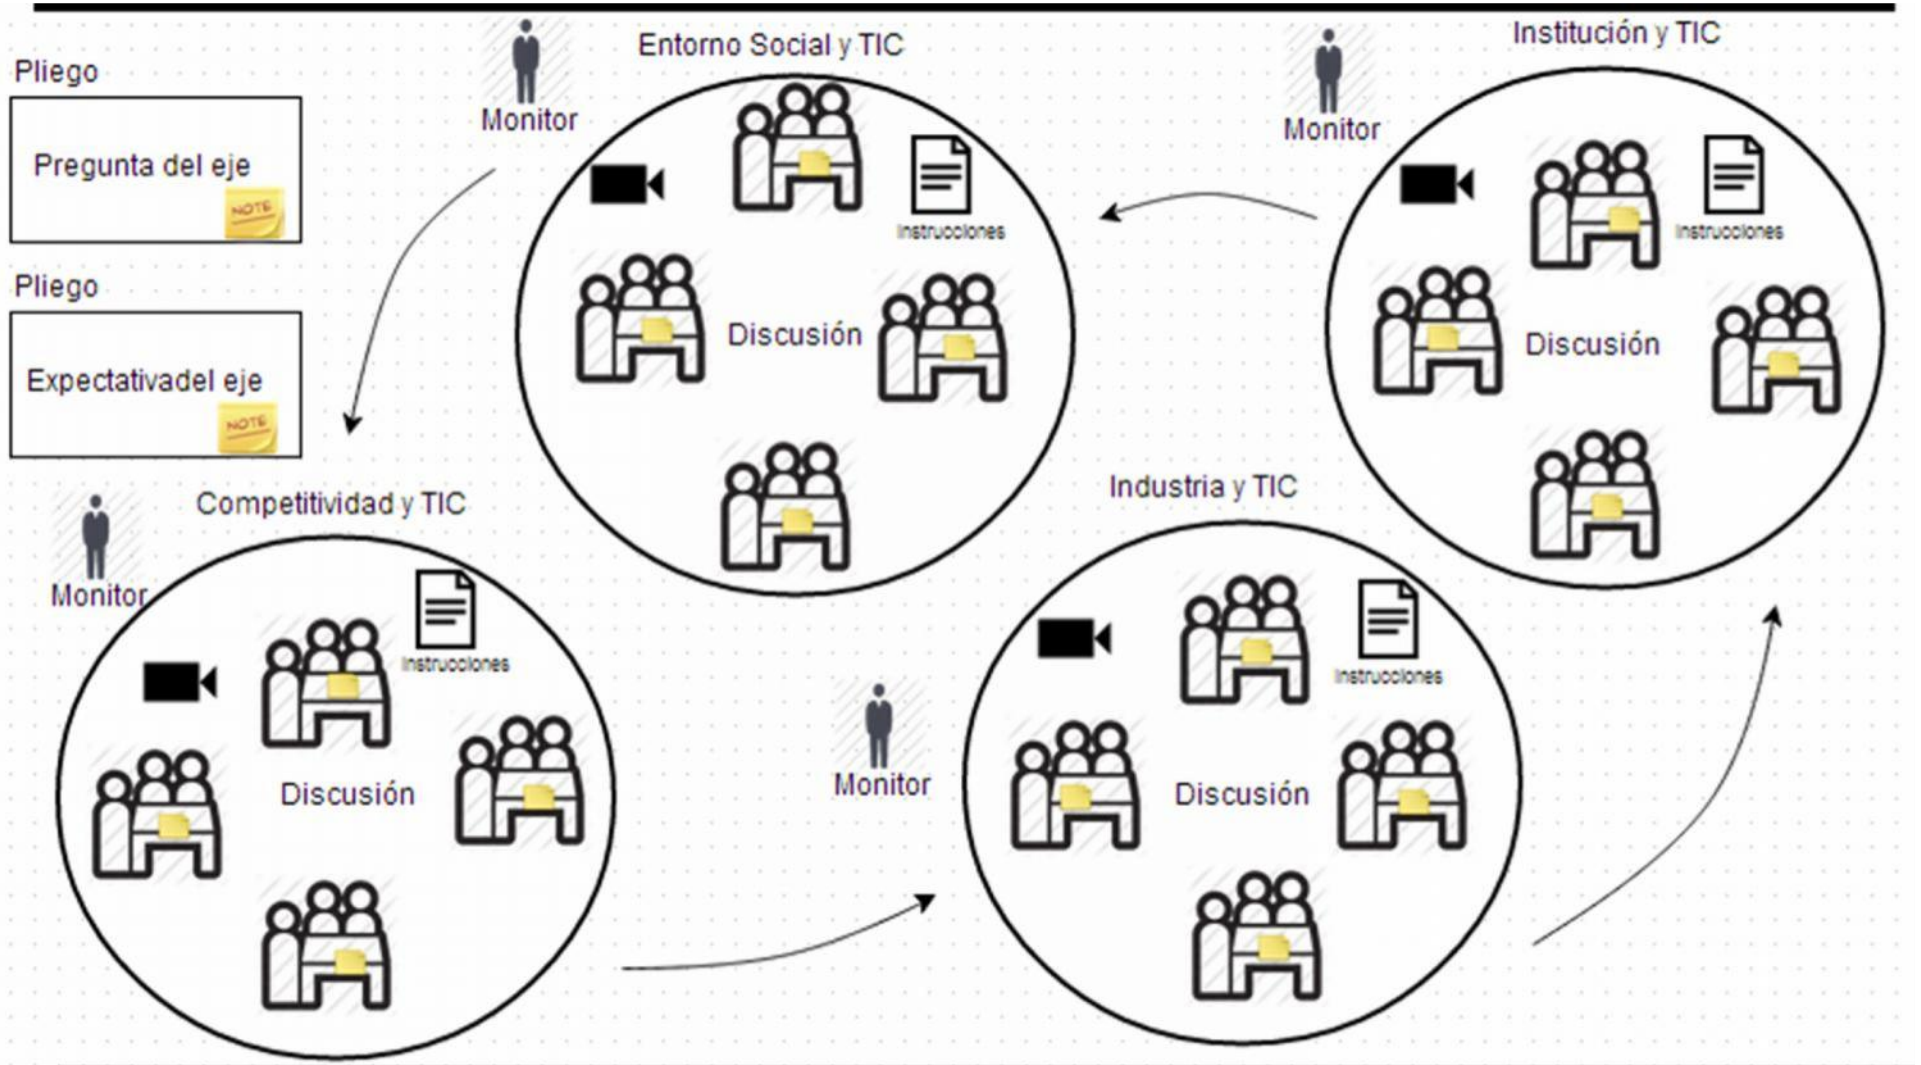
Pliego

Pregunta del eje

NOTE

Pliego

Expectativadel eje

NOTE

Monitor

Entorno Social y TIC

Instrucciones

Discusión

Monitor

Institución y TIC

Instrucciones

Discusión

Monitor

Competitividad y TIC

Instrucciones

Discusión

Monitor

Industria y TIC

Instrucciones

Discusión